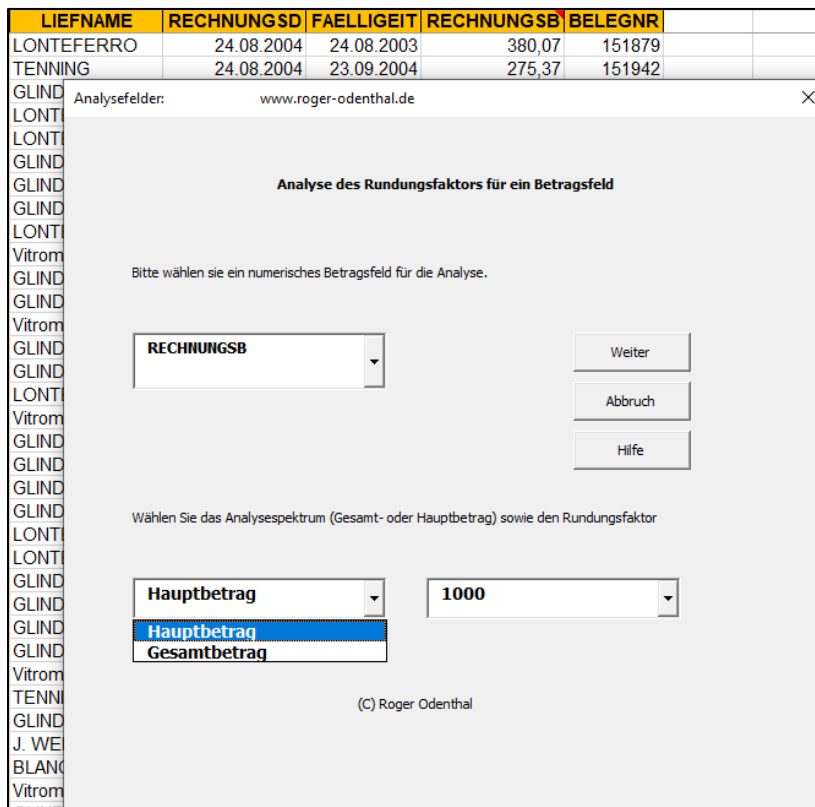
| LIEFNAME | RECHNUNGSD | FAELLIGEIT | RECHNUNGSB | BELEGNR |
|---|---|---|---|---|
| LONTEFERRO | 24.08.2004 | 24.08.2003 | 380,07 | 151879 |
| TENNING | 24.08.2004 | 23.09.2004 | 275,37 | 151942 |

GLIND
LONT
LONT
GLIND
GLIND
GLIND
LONT
Vitrom
GLIND
GLIND
Vitrom
GLIND
GLIND
LONT
Vitrom
GLIND
GLIND
GLIND
GLIND
LONT
LONT
GLIND
GLIND
GLIND
GLIND
Vitrom
TENN
GLIND
J. WE
BLAN
Vitrom

Analysefelder: www.roger-odenthal.de ×

Analyse des Rundungsfaktors für ein Betragsfeld

Bitte wählen sie ein numerisches Betragsfeld für die Analyse.

RECHNUNGSB

Weiter

Abbruch

Hilfe

Wählen Sie das Analysespektrum (Gesamt- oder Hauptbetrag) sowie den Rundungsfaktor

Hauptbetrag

1000

Hauptbetrag
Gesamtbetrag

(C) Roger Odenthal